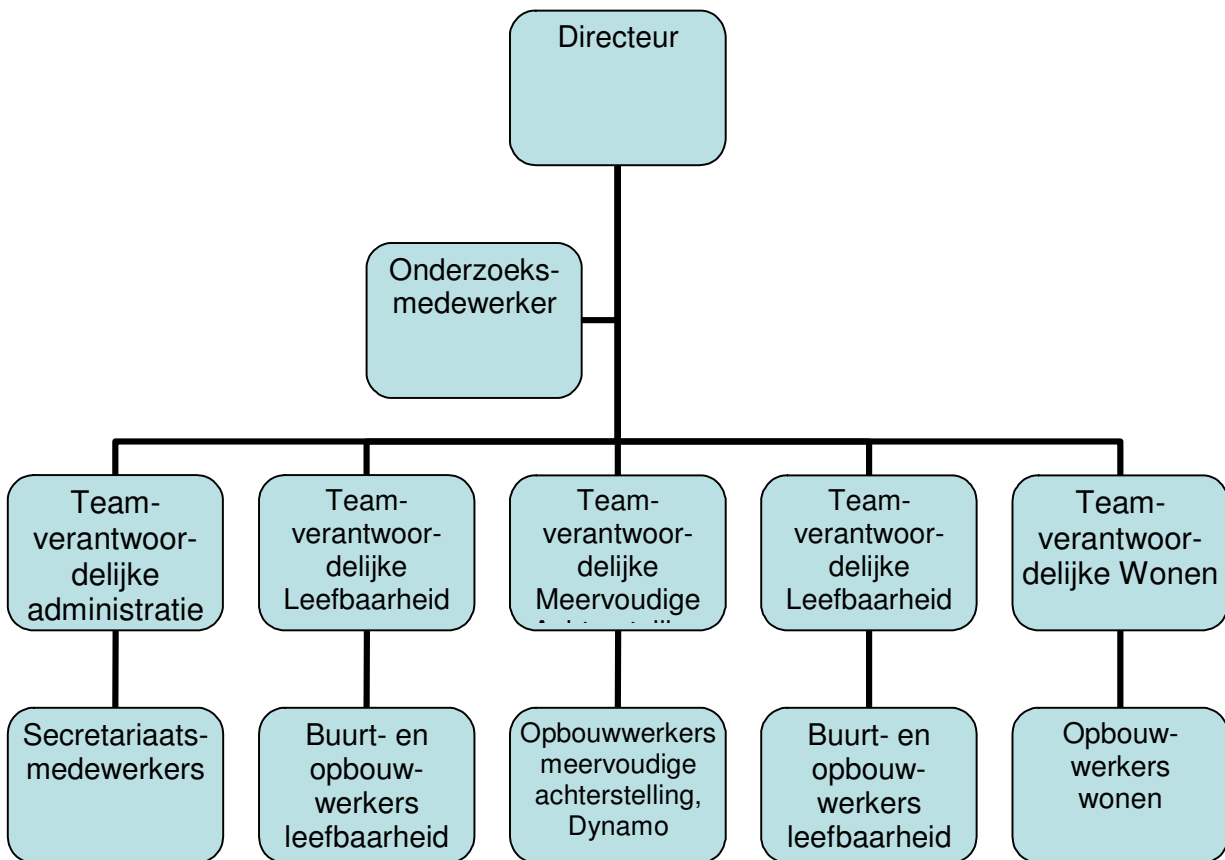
Directeur

Onderzoeksmedewerker

Teamverantwoordelijke administratie

Teamverantwoordelijke Leefbaarheid

Teamverantwoordelijke Meervoudige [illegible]

Teamverantwoordelijke Leefbaarheid

Teamverantwoordelijke Wonen

Secretariaatsmedewerkers

Buurt- en opbouwwerkers leefbaarheid

Opbouwwerkers meervoudige achterstelling, Dynamo

Buurt- en opbouwwerkers leefbaarheid

Opbouwwerkers wonen